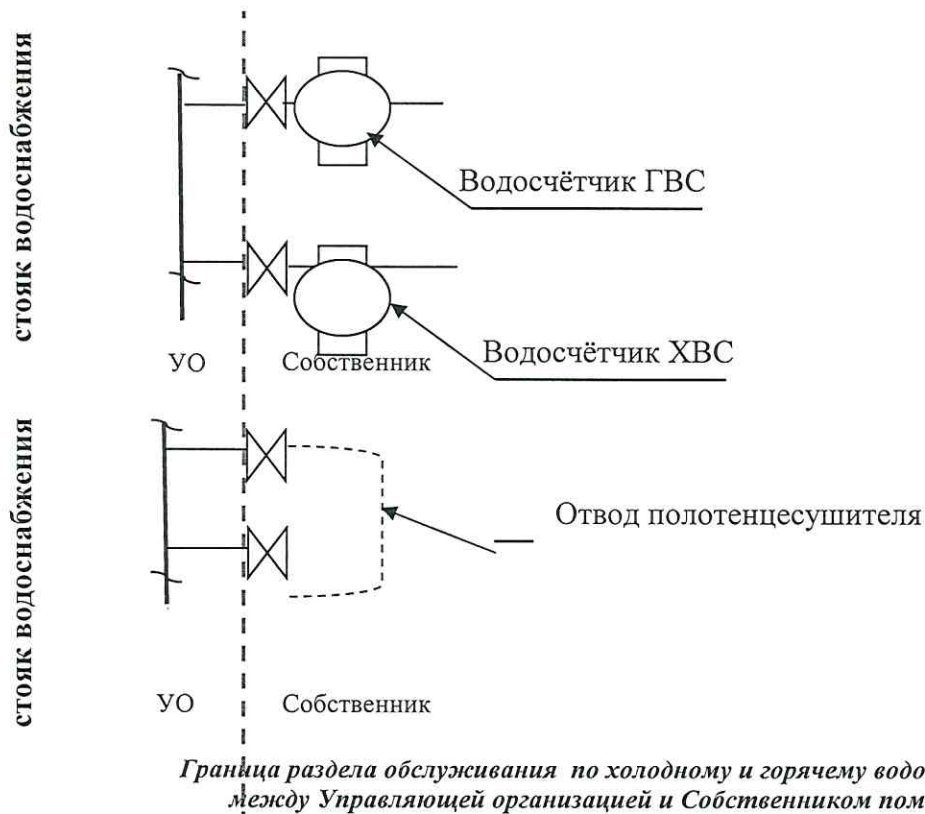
стояк водоснабжения

Водосчётчик ГВС

Водосчётчик ХВС

УО Собственник

стояк водоснабжения

Отвод полотенцесушителя

УО Собственник

Граница раздела обслуживания по холодному и горячему водо
между Управляющей организацией и Собственником пом